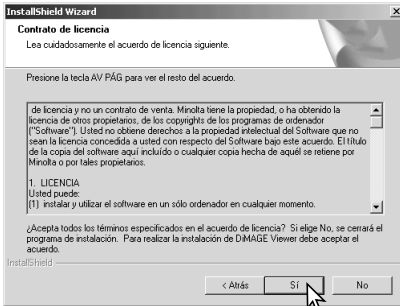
InstallShield Wizard

Contrato de licencia

Lea cuidadosamente el acuerdo de licencia siguiente.

Presione la tecla AV PÁG para ver el resto del acuerdo.

de licencia y no un contrato de venta. Minolta tiene la propiedad, o ha obtenido la licencia de otros propietarios, de los copyrights de los programas de ordenador ("Software"). Usted no obtiene derechos a la propiedad intelectual del Software que no sean la licencia concedida a usted con respecto del Software bajo este acuerdo. El título de la copia del software aquí incluido o cualquier copia hecha de aquél se retiene por Minolta o por tales propietarios.

1. LICENCIA
Usted puede:
(1) instalar y utilizar el software en un sólo ordenador en cualquier momento.

¿Acepta todos los términos especificados en el acuerdo de licencia? Si elige No, se cerrará el programa de instalación. Para realizar la instalación de DiMAGE Viewer debe aceptar el acuerdo.

InstallShield

< Atrás Sí No